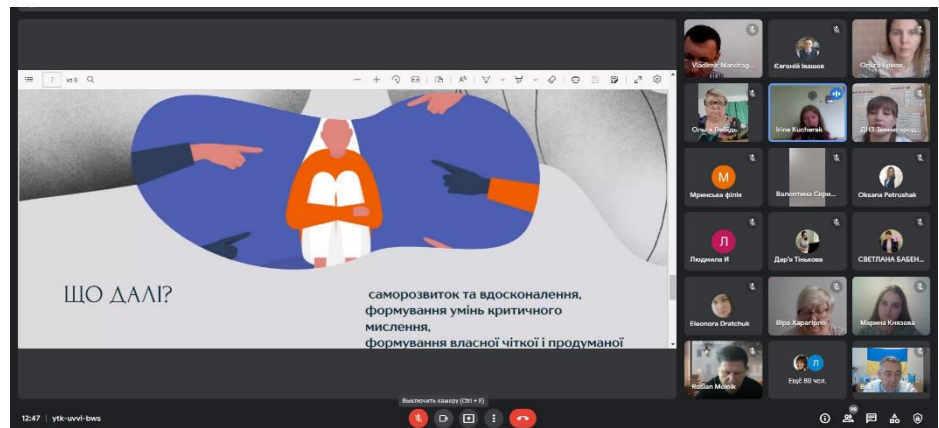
7 из 8

ЩО ДАЛІ?

саморозвиток та вдосконалення, формування умінь критичного мислення, формування власної чіткої і продуманої

Vladimir Mandrog...
Євгеній Івашов
Ольга Ериха
Ольга Лебідь
Irina Kucherak
ДНЗ Звенигород...
M
Мринська філія
Валентина Скри...
Oksana Petrushak
Л
Людмила И
Дар'я Тінькова
СВЕТЛАНА БАБЕН...
Eleonora Dratchuk
Віра Харагірло
Марина Князєва
Ruslan Molnik
Л
Ещё 80 чел.

Выключить камеру (Ctrl + E)

12:47 | ytk-uvvi-bws